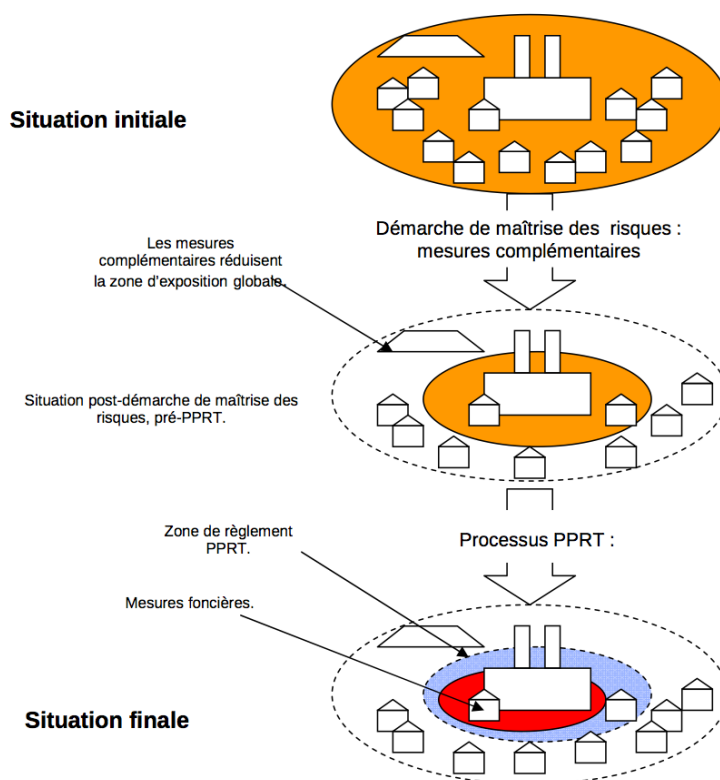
Situation initiale

Démarche de maîtrise des risques : mesures complémentaires

Les mesures complémentaires réduisent la zone d'exposition globale.

Situation post-démarche de maîtrise des risques, pré-PPRT.

Zone de règlement PPRT.

Processus PPRT :

Mesures foncières.

Situation finale